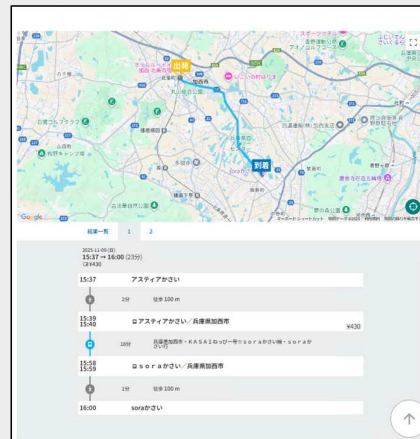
出発
到着
Google
結果一覧
1
2
2025-11-09 (日)
15:37 → 16:00 (23分)
IC¥430
15:37
アスティアかさい
2分
徒歩 100 m
15:39
15:40
アスティアかさい／兵庫県加西市
¥430
18分
兵庫県加西市・KASAIねっぴー号☆soraかさい線・soraかさい行
15:58
15:59
soraかさい／兵庫県加西市
1分
徒歩 100 m
16:00
soraかさい